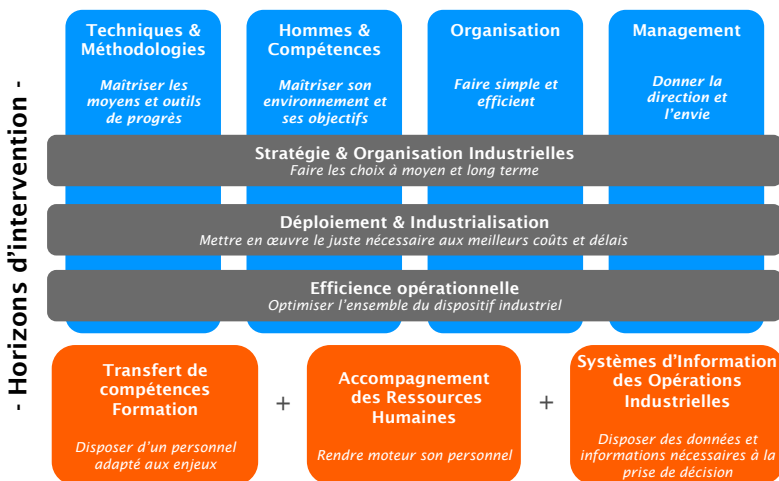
- Horizons d'intervention -

Techniques & Méthodologies

Maîtriser les moyens et outils de progrès

Hommes & Compétences

Maîtriser son environnement et ses objectifs

Organisation

Faire simple et efficient

Management

Donner la direction et l'envie

Stratégie & Organisation Industrielles
Faire les choix à moyen et long terme

Déploiement & Industrialisation
Mettre en œuvre le juste nécessaire aux meilleurs coûts et délais

Efficience opérationnelle
Optimiser l'ensemble du dispositif industriel

Transfert de compétences Formation

Disposer d'un personnel adapté aux enjeux

+

Accompagnement des Ressources Humaines

Rendre moteur son personnel

+

Systèmes d'Information des Opérations Industrielles

Disposer des données et informations nécessaires à la prise de décision